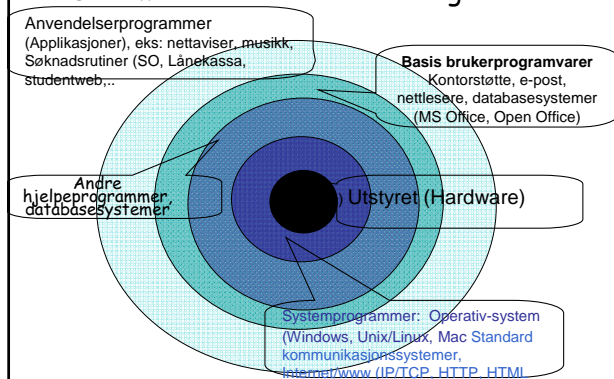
Anvendelserprogrammer
(Applikasjoner), eks: nettaviser, musikk, Søknadsrutiner (SO, Lånekassa, studentweb,..

Basis brukerprogramvarer
Kontorstøtte, e-post, nettlesere, databasesystemer (MS Office, Open Office)

Andre hjelpeprogrammer, databasesystemer

Utstyret (Hardware)

Systemprogrammer: Operativ-system (Windows, Unix/Linux, Mac Standard kommunikasjonssystemer, Internet/www (IP/TCP, HTTP, HTML